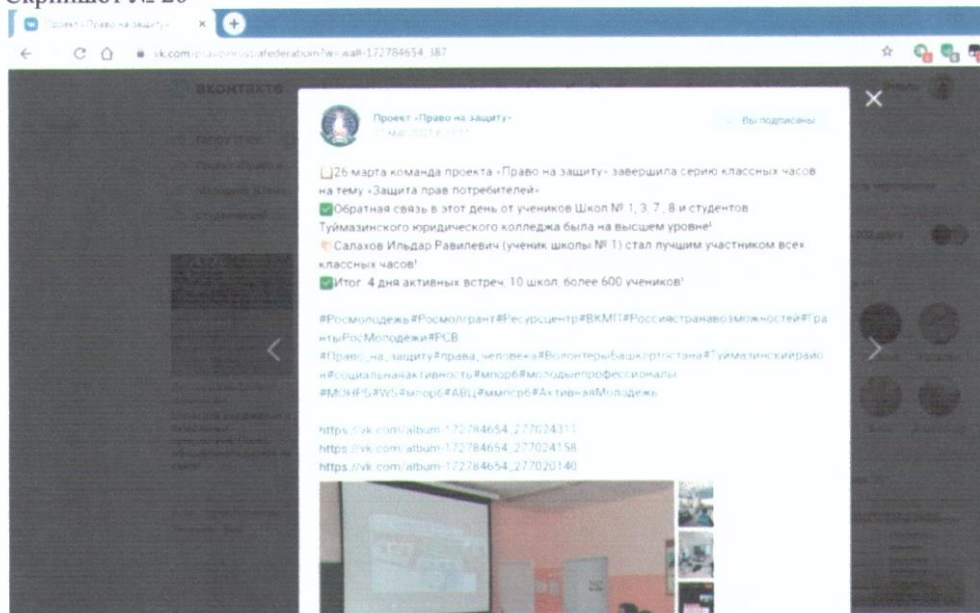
Скриншот № 26

Проект «Право на защиту» ×

vk.com/pravo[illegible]federation?w=wall-172784654_387

ВКОНТАКТЕ

Проект «Право на защиту»
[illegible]

Вы подписаны

26 марта команда проекта «Право на защиту» завершила серию классных часов на тему «Защита прав потребителей»
Обратная связь в этот день от учеников Школ № 1, 3, 7, 8 и студентов Туймазинского юридического колледжа была на высшем уровне!
Салахов Ильдар Равилевич (ученик школы № 1) стал лучшим участником всех классных часов!
Итог: 4 дня активных встреч, 10 школ, более 600 учеников!

#Росмолодежь#Росмолгрант#Ресурсцентр#ВКМП#Россиястранавозможностей#ГрантыРосМолодежи#РСВ
#Право_на_защиту#права_человека#ВолонтерыБашкортостана#Туймазинскийрайон#социальнаяактивность#мпорб#молодыепрофессионалы
#МОНРБ#WS#мпорб#АВЦ#ммпорб#АктивнаяМолодежь

https://vk.com/album-172784654_277024311
https://vk.com/album-172784654_277024158
https://vk.com/album-172784654_277020140